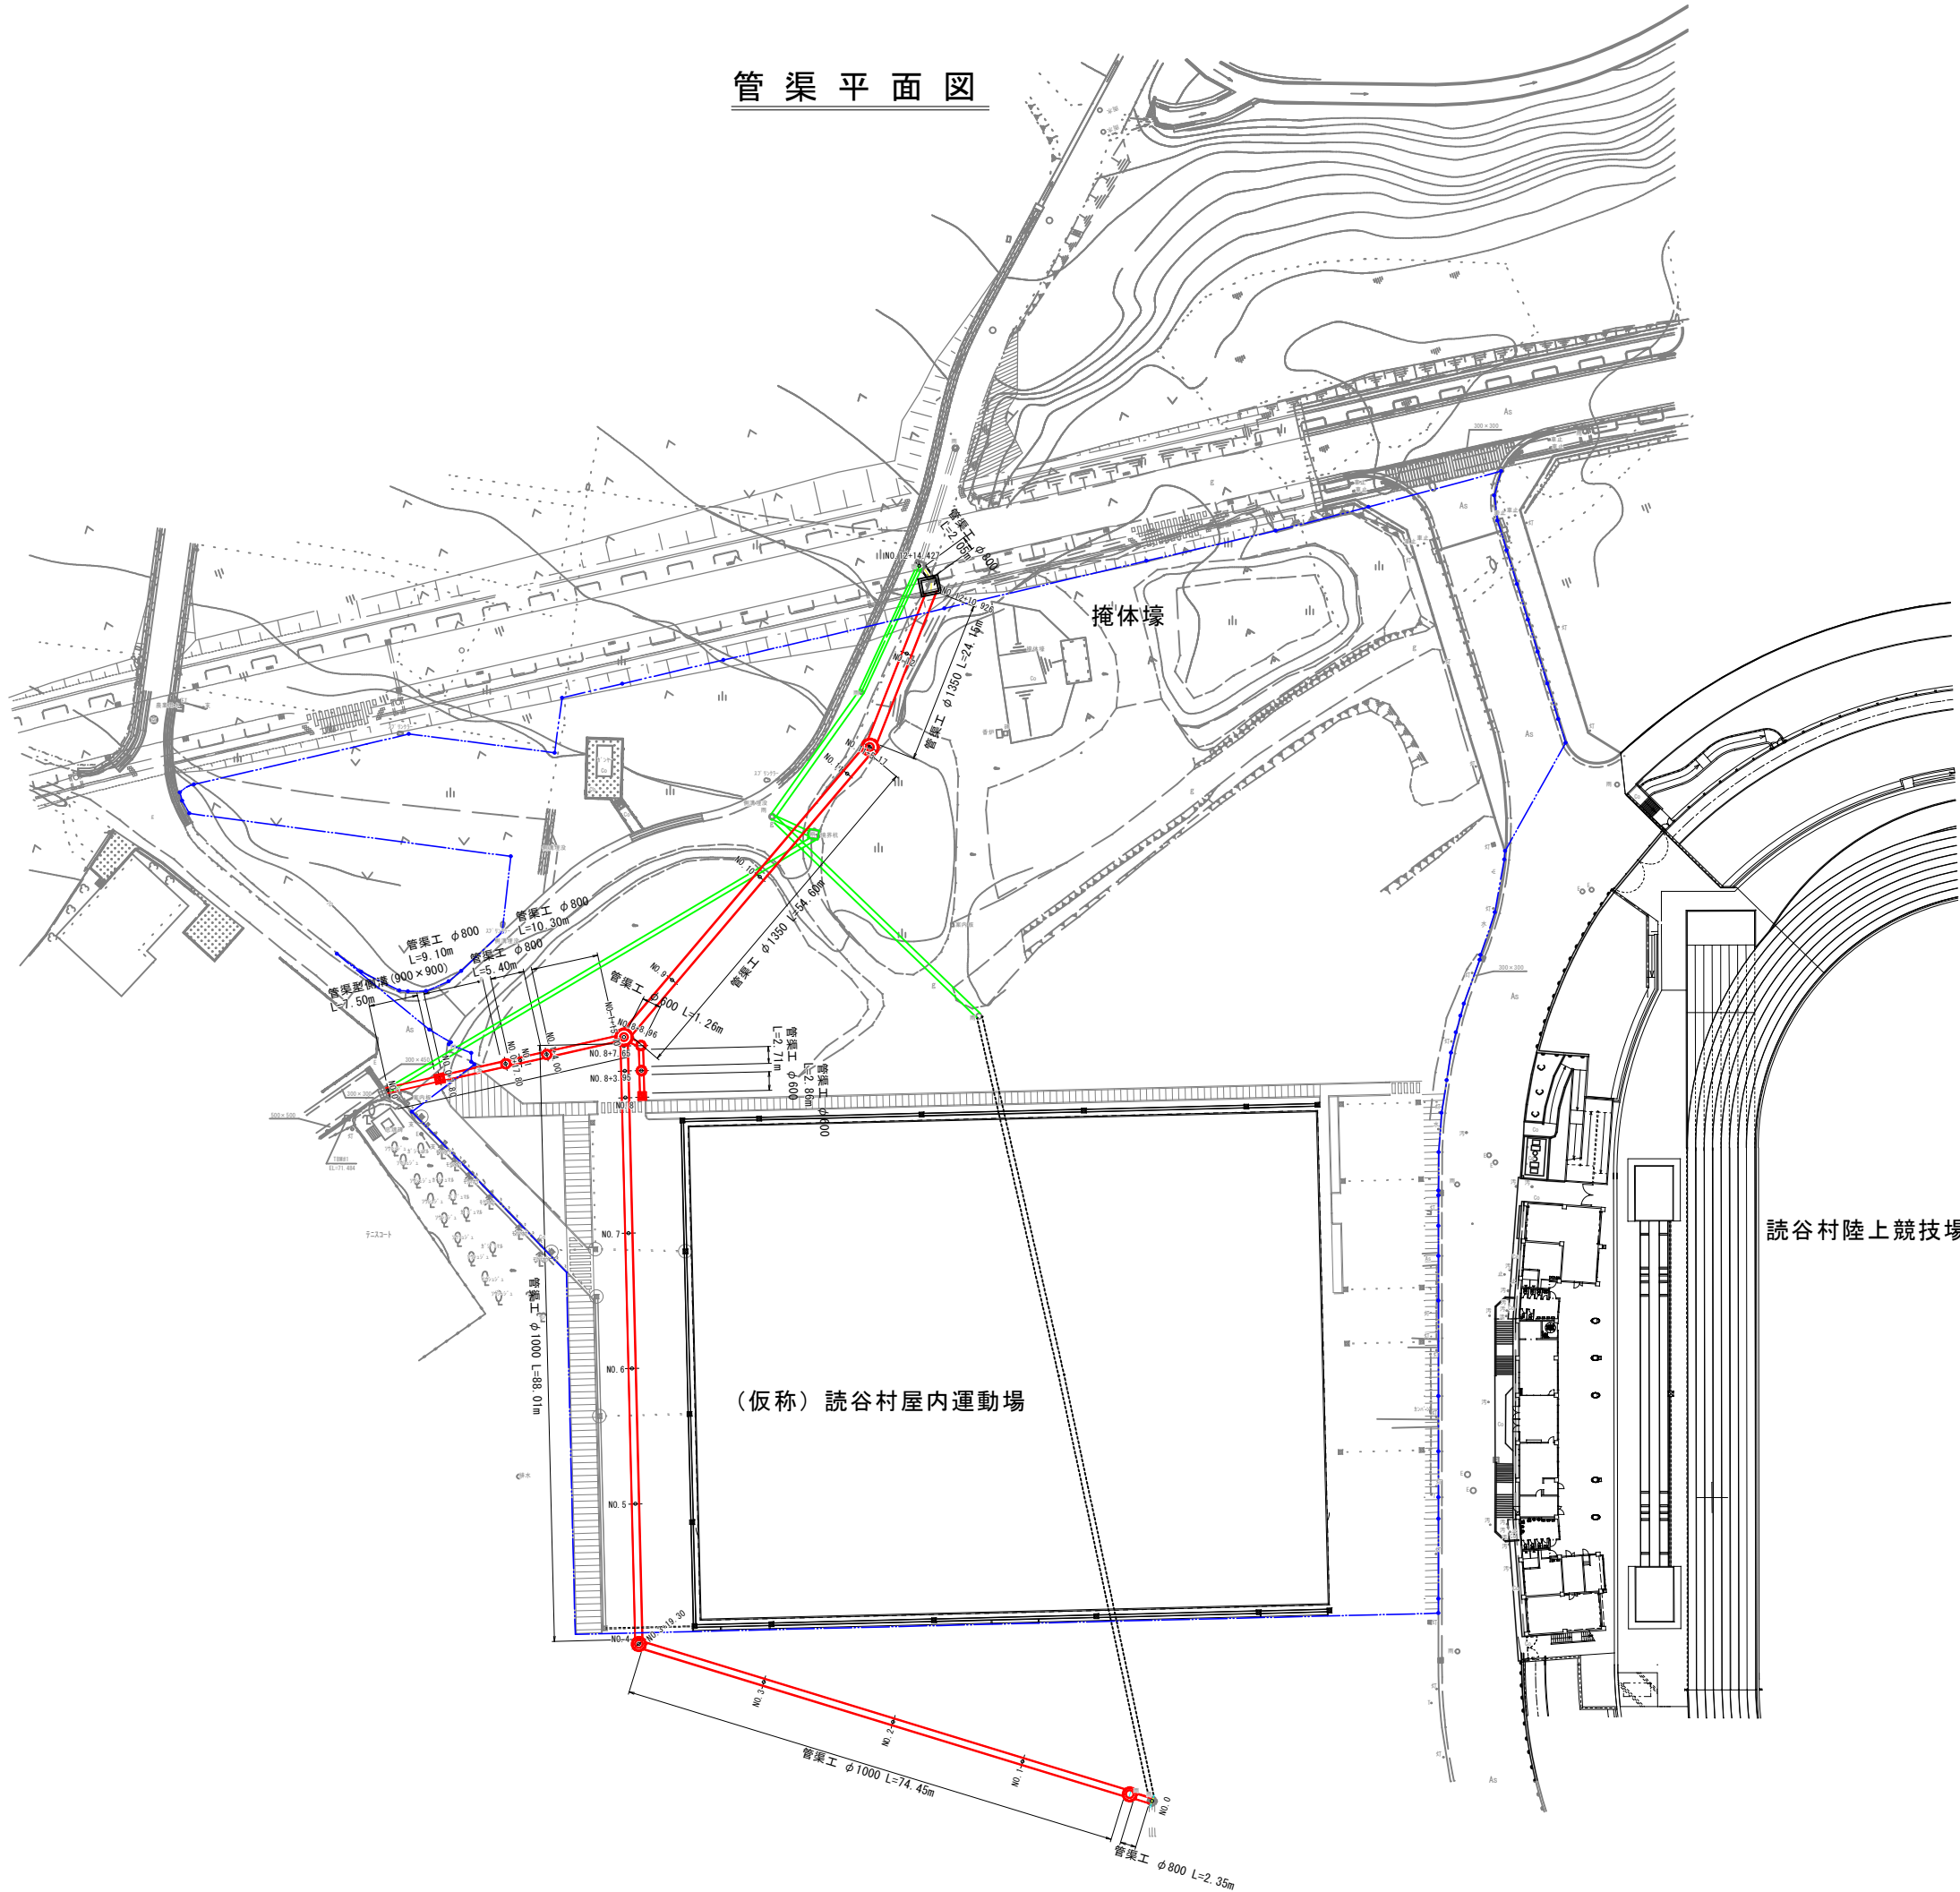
管渠平面図

管渠工 φ600 L=2.05m

NO.12+14.427

掩体壕

管渠工 φ1350 L=24.14m

管渠工 φ1350 L=54.60m

管渠工 φ800 L=9.10m

管渠工 φ800 L=10.30m

管渠工 φ800 L=5.40m

管渠型側溝(900×900) L=7.50m

管渠工 φ600 L=1.26m

管渠工 L=2.71m φ600

管渠工 L=2.86m φ600

NO.8+7.65

NO.8+3.95

NO.7

NO.6

NO.5

NO.4

NO.3

NO.2

NO.1

NO.0

NO.9

管渠工 φ1000 L=88.01m

テニスコート

(仮称)読谷村屋内運動場

読谷村陸上競技場

管渠工 φ1000 L=74.45m

管渠工 φ800 L=2.35m